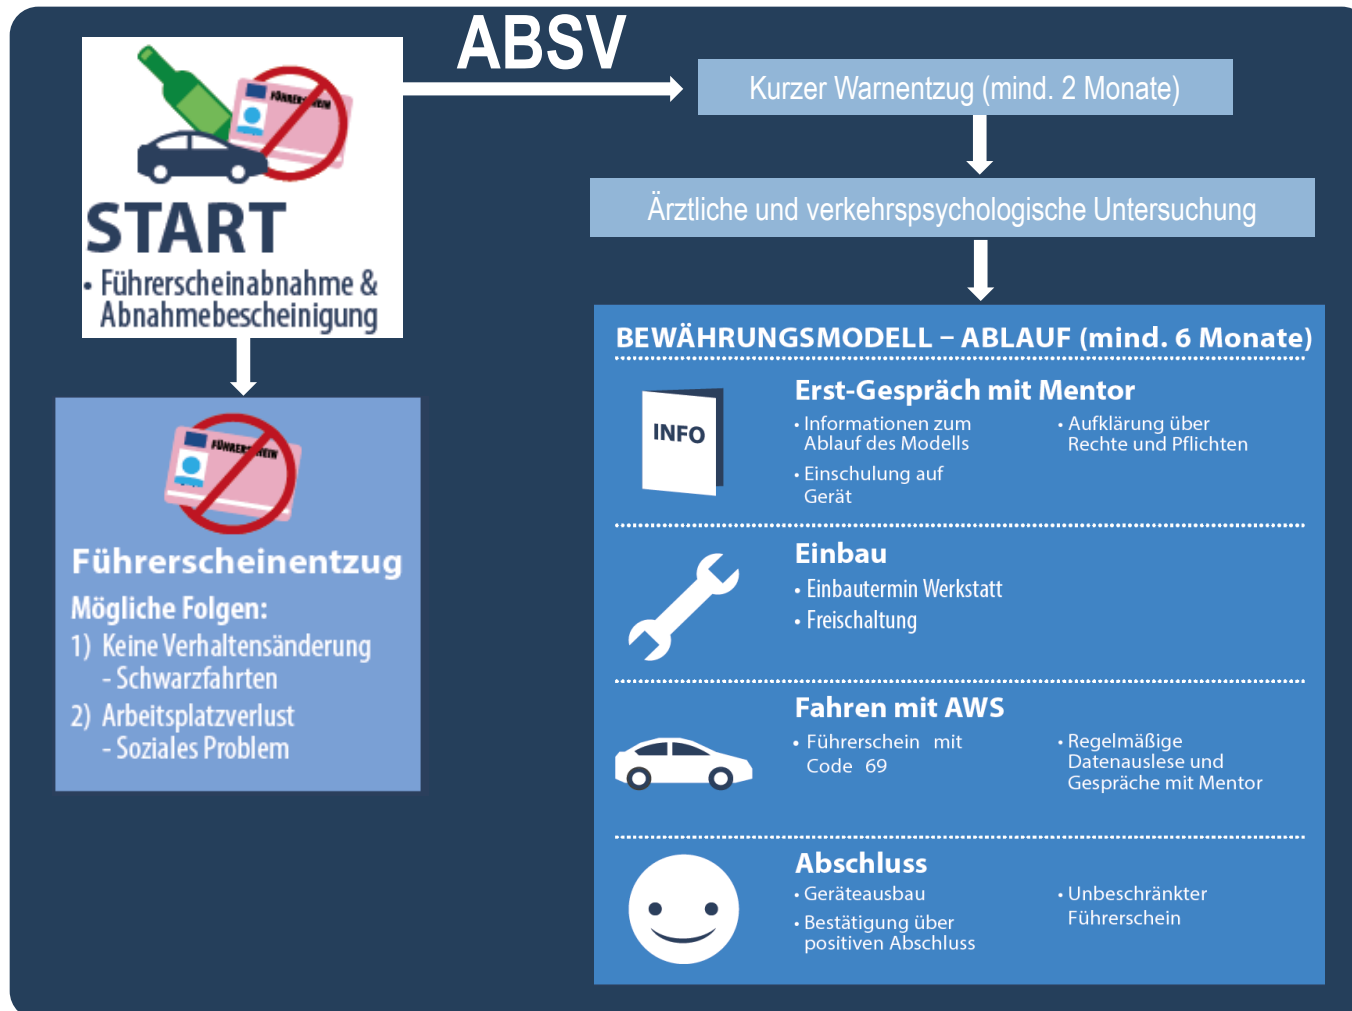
ABSV

FÜHRERSCHEIN

START

• Führerscheinabnahme & Abnahmebescheinigung

Kurzer Warnentzug (mind. 2 Monate)

Ärztliche und verkehrspsychologische Untersuchung

FÜHRERSCHEIN

Führerscheinentzug

Mögliche Folgen:

1) Keine Verhaltensänderung - Schwarzfahrten

2) Arbeitsplatzverlust - Soziales Problem

BEWÄHRUNGSMODELL – ABLAUF (mind. 6 Monate)

INFO

Erst-Gespräch mit Mentor

• Informationen zum Ablauf des Modells

• Einschulung auf Gerät

• Aufklärung über Rechte und Pflichten

Einbau

• Einbautermin Werkstatt

• Freischaltung

Fahren mit AWS

• Führerschein mit Code 69

• Regelmäßige Datenauslese und Gespräche mit Mentor

Abschluss

• Geräteausbau

• Bestätigung über positiven Abschluss

• Unbeschränkter Führerschein